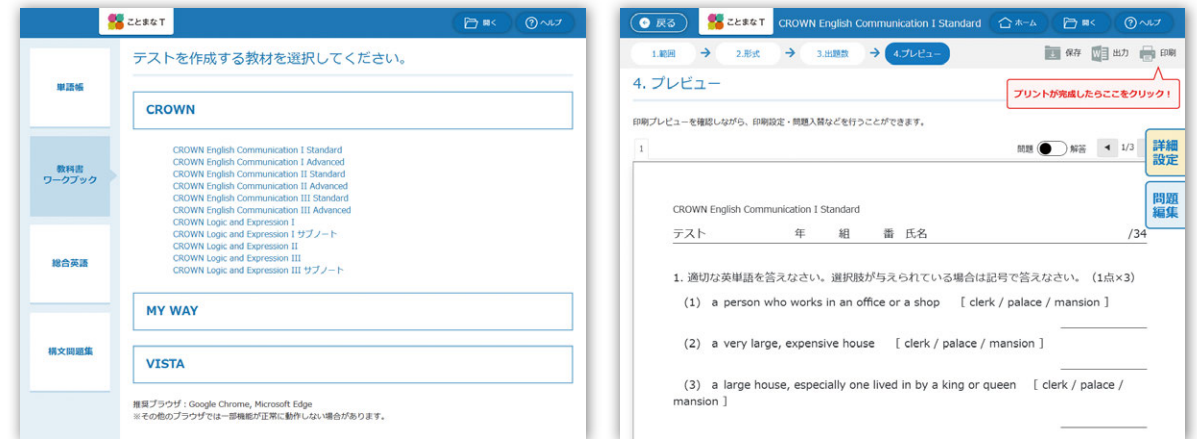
ことまなT

開く　ヘルプ

単語帳

教科書
ワークブック

総合英語

構文問題集

テストを作成する教材を選択してください。

CROWN

CROWN English Communication I Standard
CROWN English Communication I Advanced
CROWN English Communication II Standard
CROWN English Communication II Advanced
CROWN English Communication III Standard
CROWN English Communication III Advanced
CROWN Logic and Expression I
CROWN Logic and Expression I サブノート
CROWN Logic and Expression II
CROWN Logic and Expression III
CROWN Logic and Expression III サブノート

MY WAY

VISTA

推奨ブラウザ：Google Chrome, Microsoft Edge
※その他のブラウザでは一部機能が正常に動作しない場合があります。

戻る　ことまなT　CROWN English Communication I Standard　ホーム　開く　ヘルプ

1.範囲 → 2.形式 → 3.出題数 → 4.プレビュー

保存　出力　印刷

4. プレビュー

プリントが完成したらここをクリック！

印刷プレビューを確認しながら、印刷設定・問題入替などを行うことができます。

1

問題　解答　1/3

詳細設定

問題編集

CROWN English Communication I Standard

テスト　年　組　番　氏名　/34

1. 適切な英単語を答えなさい。選択肢が与えられている場合は記号で答えなさい。（1点×3）

(1) a person who works in an office or a shop [ clerk / palace / mansion ]

(2) a very large, expensive house [ clerk / palace / mansion ]

(3) a large house, especially one lived in by a king or queen [ clerk / palace / mansion ]